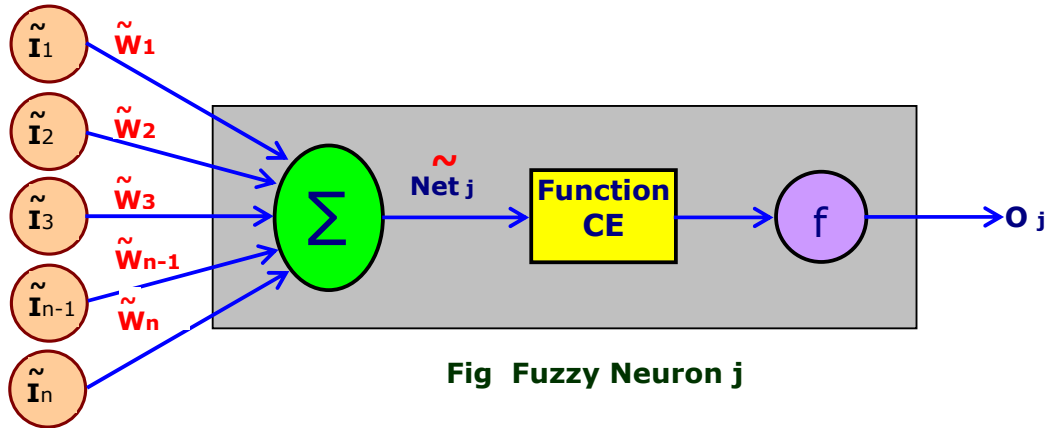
$\tilde{I}_1$ $\tilde{W}_1$
$\tilde{I}_2$ $\tilde{W}_2$
$\tilde{I}_3$ $\tilde{W}_3$
$\tilde{I}_{n-1}$ $\tilde{W}_{n-1}$
$\tilde{I}_n$ $\tilde{W}_n$
$\sum$
$\tilde{Net}_j$
Function CE
f
$O_j$

Fig Fuzzy Neuron j